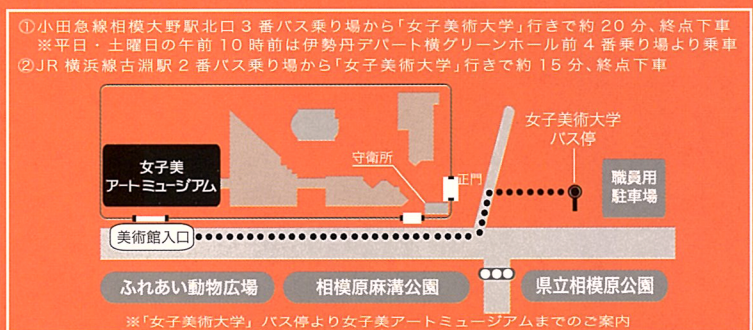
①小田急線相模大野駅北口３番バス乗り場から「女子美術大学」行きで約２０分、終点下車
※平日・土曜日の午前１０時前は伊勢丹デパート横グリーンホール前４番乗り場より乗車
②JR 横浜線古淵駅２番バス乗り場から「女子美術大学」行きで約１５分、終点下車

女子美
アートミュージアム

守衛所

正門

女子美術大学
バス停

職員用
駐車場

美術館入口

ふれあい動物広場

相模原麻溝公園

県立相模原公園

※「女子美術大学」バス停より女子美アートミュージアムまでのご案内